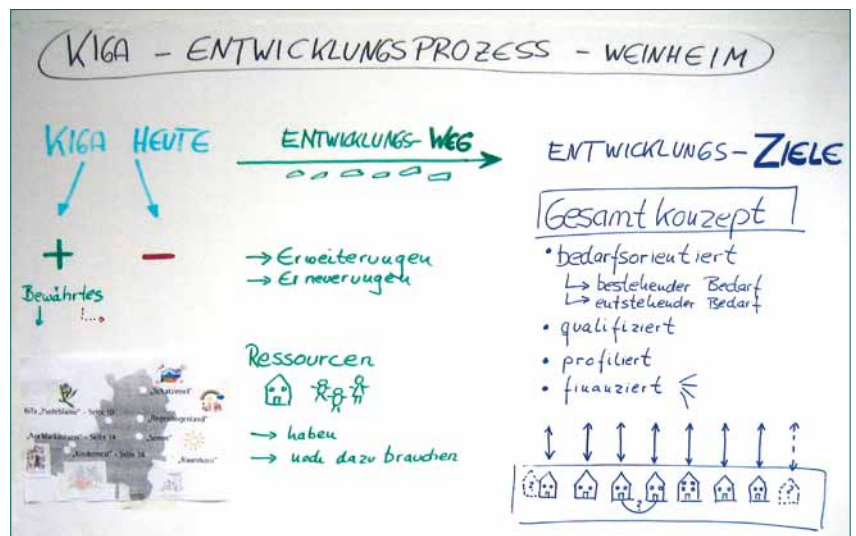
KIGA – ENTWICKLUNGSPROZESS – WEINHEIM

KIGA HEUTE

+ –

Bewährtes
↓ !...

ENTWICKLUNGS-WEG

→ Erweiterungen
→ Erneuerungen

Ressourcen

→ haben
→ noch dazu brauchen

ENTWICKLUNGS-ZIELE

Gesamtkonzept

• bedarfsorientiert
↳ bestehender Bedarf
↳ entstehender Bedarf
• qualifiziert
• profiliert
• finanziert

KiTa „Pusteblume" – Seite 10
„Schatzinsel"
„Regenbogenland"
„Am Marktbrunnen" – Seite 14
„Sonne"
„Kinderwelt" – Seite 18
„Rasenhaus"